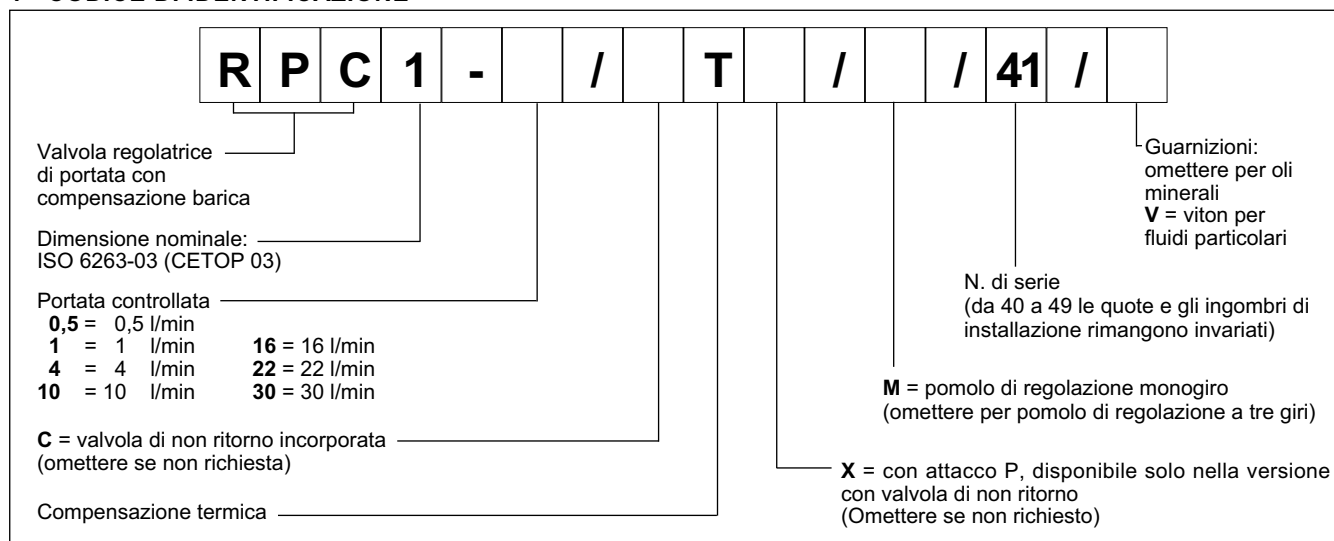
1 - CODICE DI IDENTIFICAZIONE

| R | P | C | 1 | - | | / | | T | | / | | / | 41 | / | |
|---|---|---|---|---|---|---|---|---|---|---|---|---|---|---|---|

Valvola regolatrice di portata con compensazione barica

Dimensione nominale: ISO 6263-03 (CETOP 03)

Portata controllata
**0,5** = 0,5 l/min
**1** = 1 l/min
**4** = 4 l/min
**10** = 10 l/min
**16** = 16 l/min
**22** = 22 l/min
**30** = 30 l/min

**C** = valvola di non ritorno incorporata (omettere se non richiesta)

Compensazione termica

Guarnizioni: omettere per oli minerali
**V** = viton per fluidi particolari

N. di serie (da 40 a 49 le quote e gli ingombri di installazione rimangono invariati)

**M** = pomolo di regolazione monogiro (omettere per pomolo di regolazione a tre giri)

**X** = con attacco P, disponibile solo nella versione con valvola di non ritorno (Omettere se non richiesto)